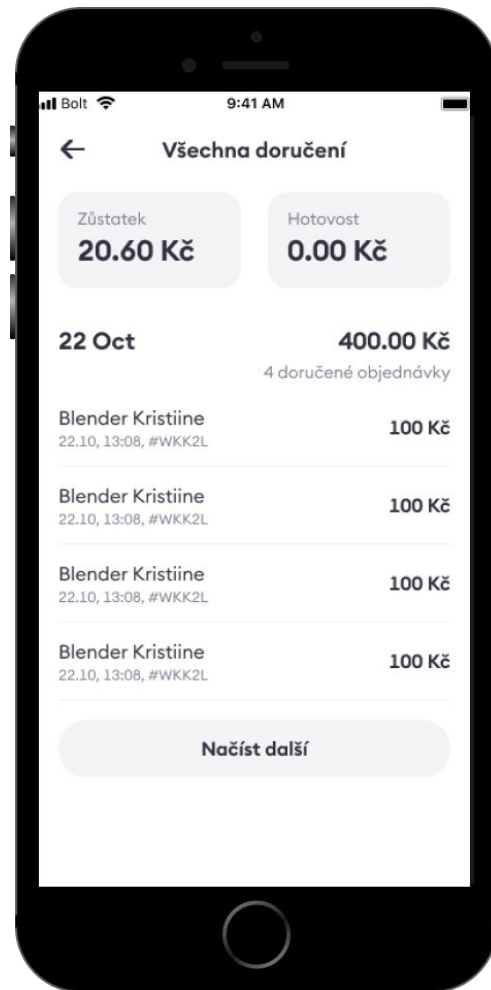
Bolt 9:41 AM

←
Všechna doručení

Zůstatek
20.60 Kč

Hotovost
0.00 Kč

22 Oct
400.00 Kč
4 doručené objednávky

Blender Kristiine
22.10, 13:08, #WKK2L
100 Kč

Blender Kristiine
22.10, 13:08, #WKK2L
100 Kč

Blender Kristiine
22.10, 13:08, #WKK2L
100 Kč

Blender Kristiine
22.10, 13:08, #WKK2L
100 Kč

Načíst další